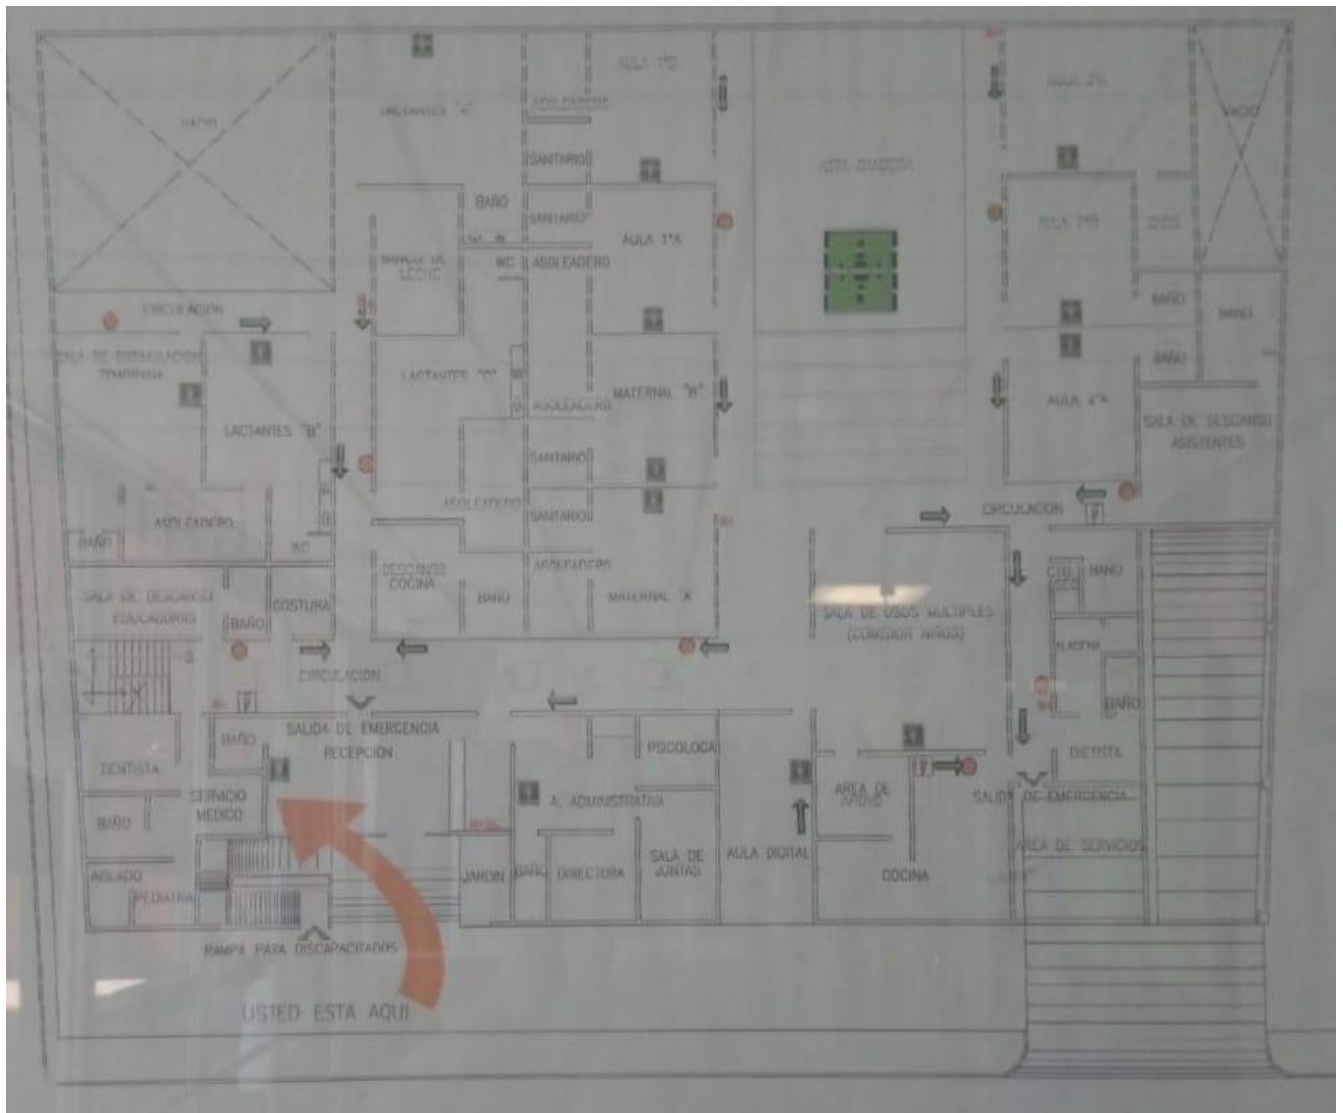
AULA 1°B

LACTANTES "A"

ASOLEADERO

VACIO

SANITARIO

AULA 2°B

BAÑO

SANITARIO

AULA 1°A

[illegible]

AULA 2°B

BAÑO DE LECHE

WC

ASOLEADERO

CIRCULACION

BAÑO

BAÑO

SALA DE ESTIMULACION TEMPRANA

LACTANTES "C"

BAÑO

ASOLEADERO

MATERNAL "B"

AULA 2°A

LACTANTES "B"

SANITARIO

SALA DE DESCANSO ASISTENTES

ASOLEADERO

SANITARIO

CIRCULACION

ASOLEADERO

BAÑO

WC

DESCANSO COCINA

ASOLEADERO

CTO. ASEO

BAÑO

SALA DE DESCANSO EDUCADORAS

BAÑO

COSTURA

BAÑO

MATERNAL "A"

SALA DE USOS MULTIPLES (COMEDOR NIÑOS)

CIRCULACION

ALACENA

BAÑO

SALIDA DE EMERGENCIA

RECEPCION

BAÑO

PSICOLOGA

DIETISTA

DENTISTA

A. ADMINISTRATIVA

AREA DE APOYO

SALIDA DE EMERGENCIA

BAÑO

SERVICIO MEDICO

AREA DE SERVICIOS

AISLADO

PEDIATRIA

JARDIN

BAÑO

DIRECTORA

SALA DE JUNTAS

AULA DIGITAL

COCINA

RAMPA PARA DISCAPACITADOS

USTED ESTA AQUI